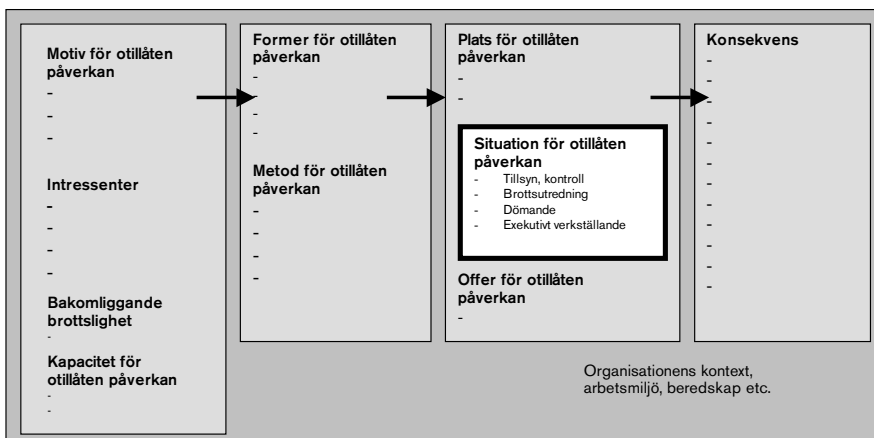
Motiv för otillåten påverkan
-
-
-

Intressenter
-
-
-
-

Bakomliggande brottslighet
-

Kapacitet för otillåten påverkan
-
-

Former för otillåten påverkan
-
-
-
-

Metod för otillåten påverkan
-
-
-
-

Plats för otillåten påverkan
-
-

Situation för otillåten påverkan
- Tillsyn, kontroll
- Brottsutredning
- Dömande
- Exekutivt verkställande

Offer för otillåten påverkan
-

Konsekvens
-
-
-
-
-
-
-
-
-
-
-
-
-

Organisationens kontext, arbetsmiljö, beredskap etc.